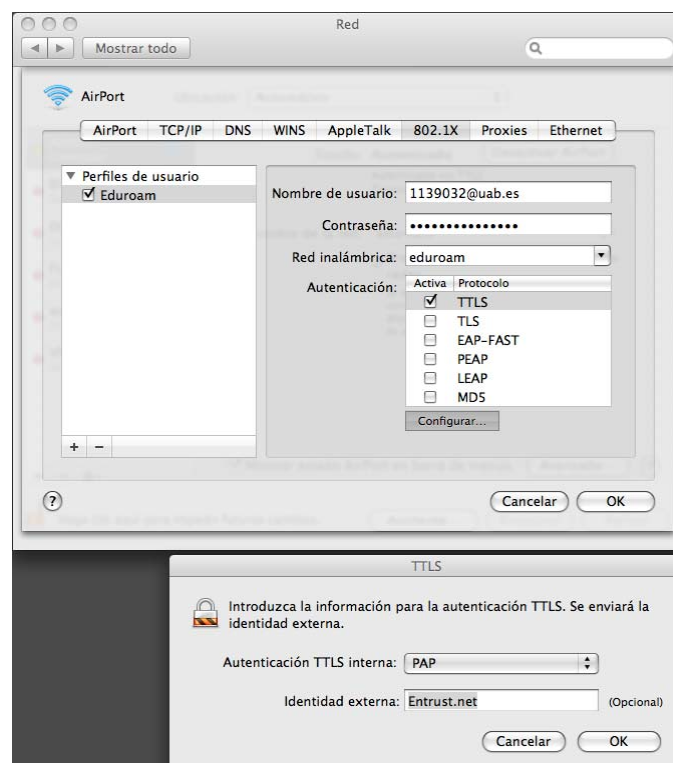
Red

Mostrar todo

AirPort

AirPort | TCP/IP | DNS | WINS | AppleTalk | 802.1X | Proxies | Ethernet

Perfiles de usuario
☑ Eduroam

Nombre de usuario: 1139032@uab.es

Contraseña: •••••••••••••••

Red inalámbrica: eduroam

Autenticación:

| Activa | Protocolo |
|---|---|
| ☑ | TTLS |
| ☐ | TLS |
| ☐ | EAP-FAST |
| ☐ | PEAP |
| ☐ | LEAP |
| ☐ | MD5 |

Configurar...

+ −

?

Cancelar OK

TTLS

Introduzca la información para la autenticación TTLS. Se enviará la identidad externa.

Autenticación TTLS interna: PAP

Identidad externa: Entrust.net (Opcional)

Cancelar OK